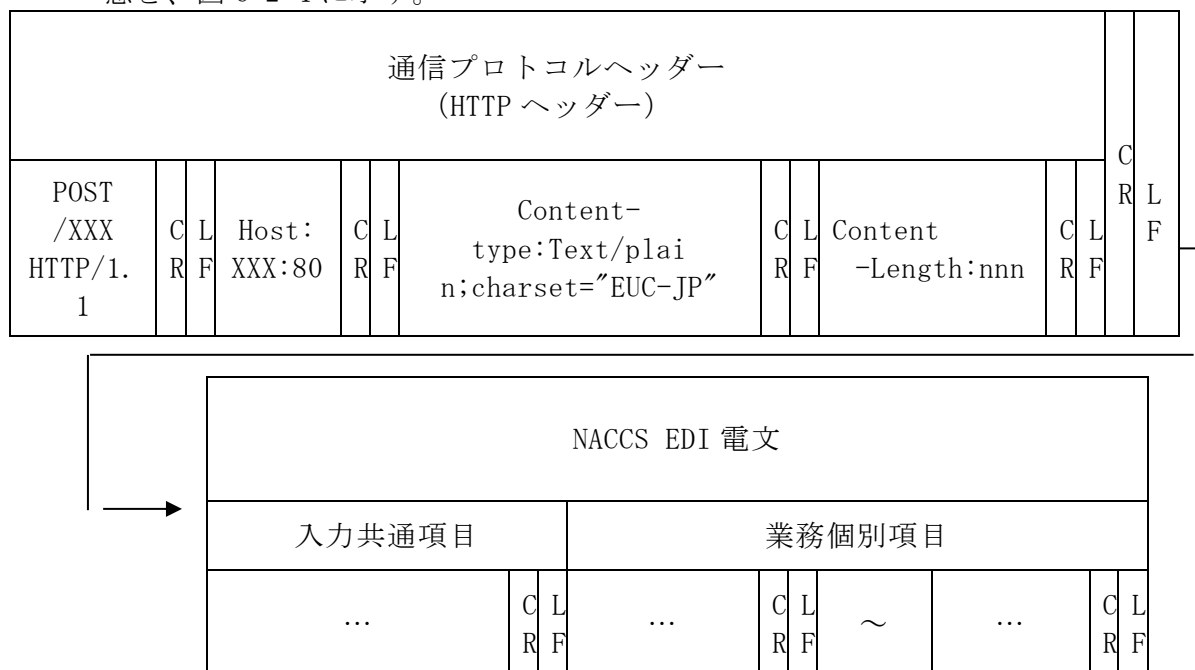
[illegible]

| 通信プロトコルヘッダー (HTTP ヘッダー) | | | | | | | | | | | | | CR | LF |
|---|---|---|---|---|---|---|---|---|---|---|---|---|---|---|
| POST /XXX HTTP/1.1 | CR | LF | Host: XXX:80 | CR | LF | Content-type:Text/plain;charset="EUC-JP" | CR | LF | Content -Length:nnn | CR | LF | | | |

| NACCS EDI 電文 | | | | | | | | | | |
|---|---|---|---|---|---|---|---|---|---|---|
| 入力共通項目 | | | 業務個別項目 | | | | | | | |
| … | CR | LF | … | CR | LF | ～ | … | CR | LF | |